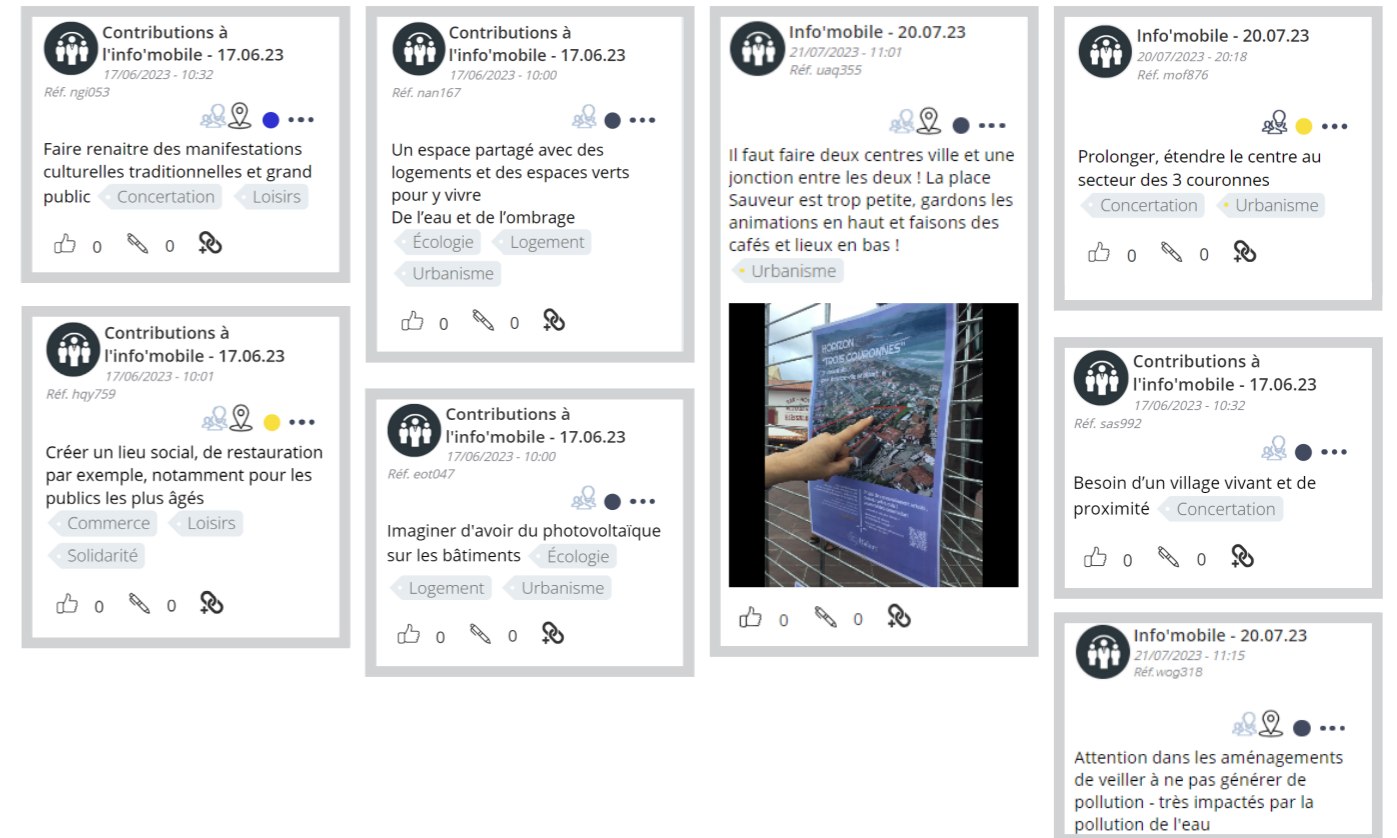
Contributions à l'info'mobile - 17.06.23
17/06/2023 - 10:32
Réf. ngi053

Faire renaitre des manifestations culturelles traditionnelles et grand public Concertation Loisirs

0 0

Contributions à l'info'mobile - 17.06.23
17/06/2023 - 10:01
Réf. hqy759

Créer un lieu social, de restauration par exemple, notamment pour les publics les plus âgés Commerce Loisirs Solidarité

0 0

Contributions à l'info'mobile - 17.06.23
17/06/2023 - 10:00
Réf. nan167

Un espace partagé avec des logements et des espaces verts pour y vivre
De l'eau et de l'ombrage Écologie Logement Urbanisme

0 0

Contributions à l'info'mobile - 17.06.23
17/06/2023 - 10:00
Réf. eot047

Imaginer d'avoir du photovoltaïque sur les bâtiments Écologie Logement Urbanisme

0 0

Info'mobile - 20.07.23
21/07/2023 - 11:01
Réf. uaq355

Il faut faire deux centres ville et une jonction entre les deux ! La place Sauveur est trop petite, gardons les animations en haut et faisons des cafés et lieux en bas ! Urbanisme

HORIZON "TROIS COURONNES"

0 0

Info'mobile - 20.07.23
20/07/2023 - 20:18
Réf. mof876

Prolonger, étendre le centre au secteur des 3 couronnes Concertation Urbanisme

0 0

Contributions à l'info'mobile - 17.06.23
17/06/2023 - 10:32
Réf. sas992

Besoin d'un village vivant et de proximité Concertation

0 0

Info'mobile - 20.07.23
21/07/2023 - 11:15
Réf.wog318

Attention dans les aménagements de veiller à ne pas générer de pollution - très impactés par la pollution de l'eau